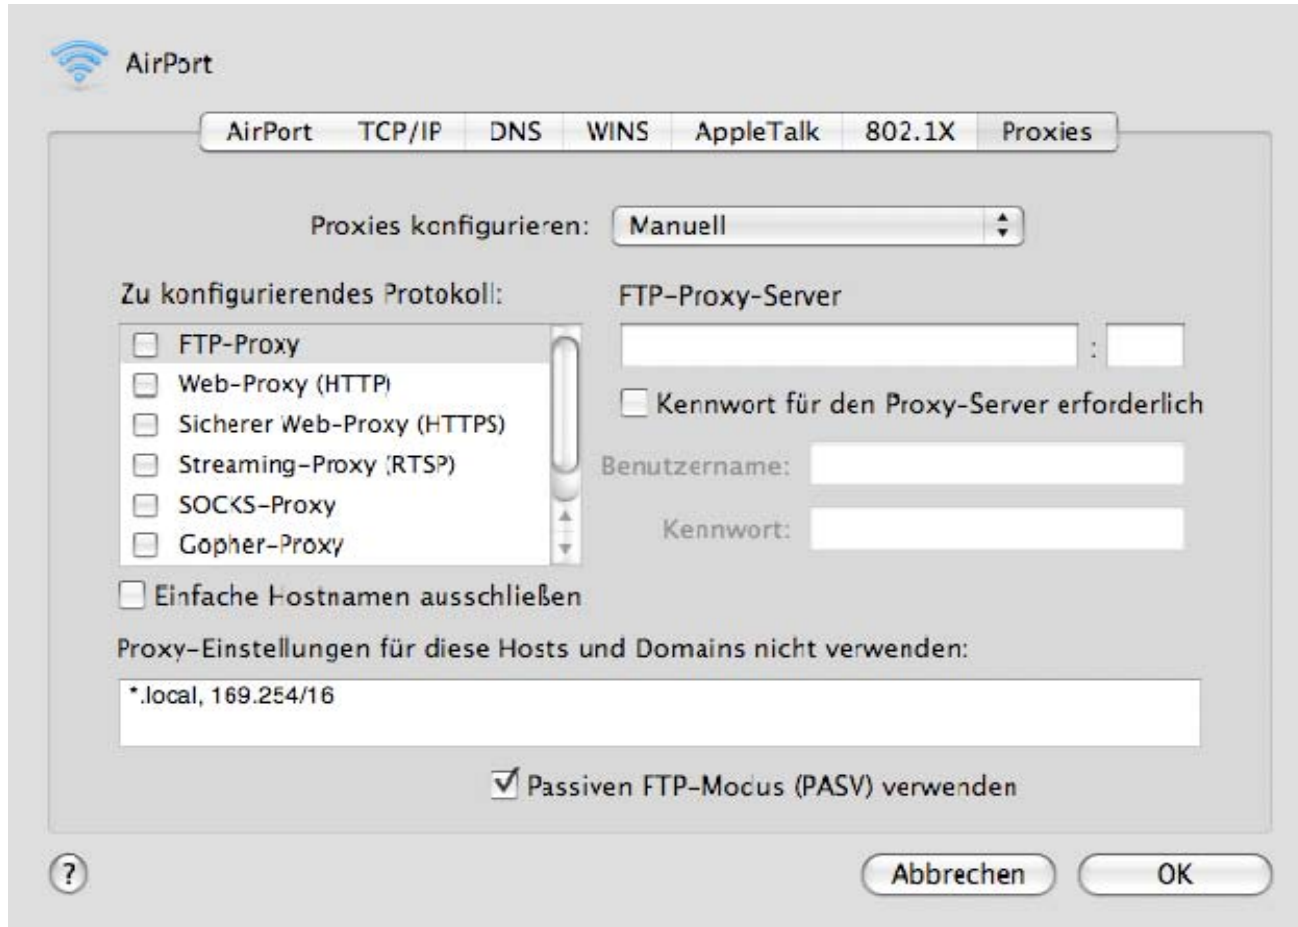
AirPort

AirPort | TCP/IP | DNS | WINS | AppleTalk | 802.1X | Proxies

Proxies konfigurieren: Manuell

Zu konfigurierendes Protokoll:

FTP-Proxy
Web-Proxy (HTTP)
Sicherer Web-Proxy (HTTPS)
Streaming-Proxy (RTSP)
SOCKS-Proxy
Gopher-Proxy

FTP-Proxy-Server

:

Kennwort für den Proxy-Server erforderlich

Benutzername:

Kennwort:

Einfache Hostnamen ausschließen

Proxy-Einstellungen für diese Hosts und Domains nicht verwenden:

*.local, 169.254/16

Passiven FTP-Modus (PASV) verwenden

?

Abbrechen

OK